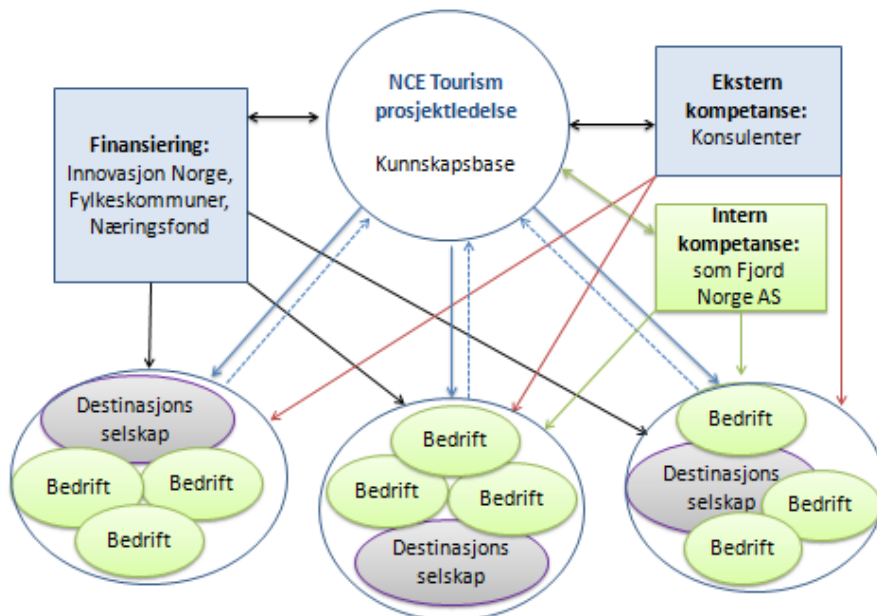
NCE Tourism prosjektledelse

Kunnskapsbase

Finansiering:
Innovasjon Norge, Fylkeskommuner, Næringsfond

Ekstern kompetanse:
Konsulenter

Intern kompetanse:
som Fjord Norge AS

Destinasjons selskap

Bedrift

Bedrift

Bedrift

Bedrift

Bedrift

Bedrift

Destinasjons selskap

Bedrift

Destinasjons selskap

Bedrift

Bedrift